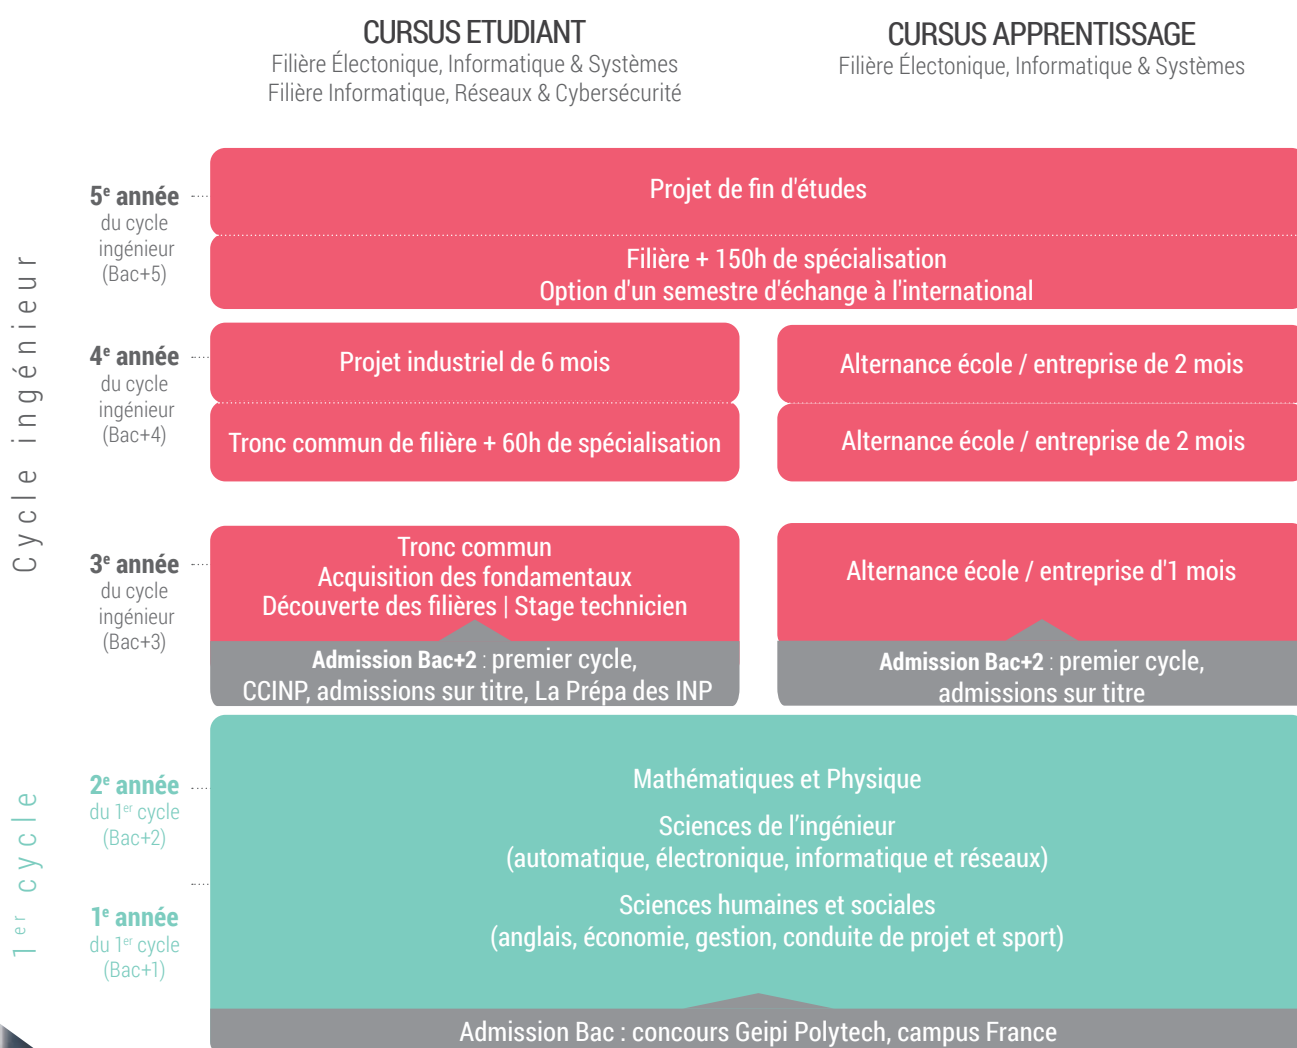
CURSUS ETUDIANT
Filière Électonique, Informatique & Systèmes
Filière Informatique, Réseaux & Cybersécurité

CURSUS APPRENTISSAGE
Filière Électonique, Informatique & Systèmes

Cycle ingénieur

5$^{e}$ année du cycle ingénieur (Bac+5)

Projet de fin d'études

Filière + 150h de spécialisation
Option d'un semestre d'échange à l'international

4$^{e}$ année du cycle ingénieur (Bac+4)

Projet industriel de 6 mois

Tronc commun de filière + 60h de spécialisation

Alternance école / entreprise de 2 mois

Alternance école / entreprise de 2 mois

3$^{e}$ année du cycle ingénieur (Bac+3)

Tronc commun
Acquisition des fondamentaux
Découverte des filières | Stage technicien

Admission Bac+2 : premier cycle, CCINP, admissions sur titre, La Prépa des INP

Alternance école / entreprise d'1 mois

Admission Bac+2 : premier cycle, admissions sur titre

1$^{er}$ cycle

2$^{e}$ année du 1$^{er}$ cycle (Bac+2)

1$^{e}$ année du 1$^{er}$ cycle (Bac+1)

Mathématiques et Physique

Sciences de l'ingénieur
(automatique, électronique, informatique et réseaux)

Sciences humaines et sociales
(anglais, économie, gestion, conduite de projet et sport)

Admission Bac : concours Geipi Polytech, campus France